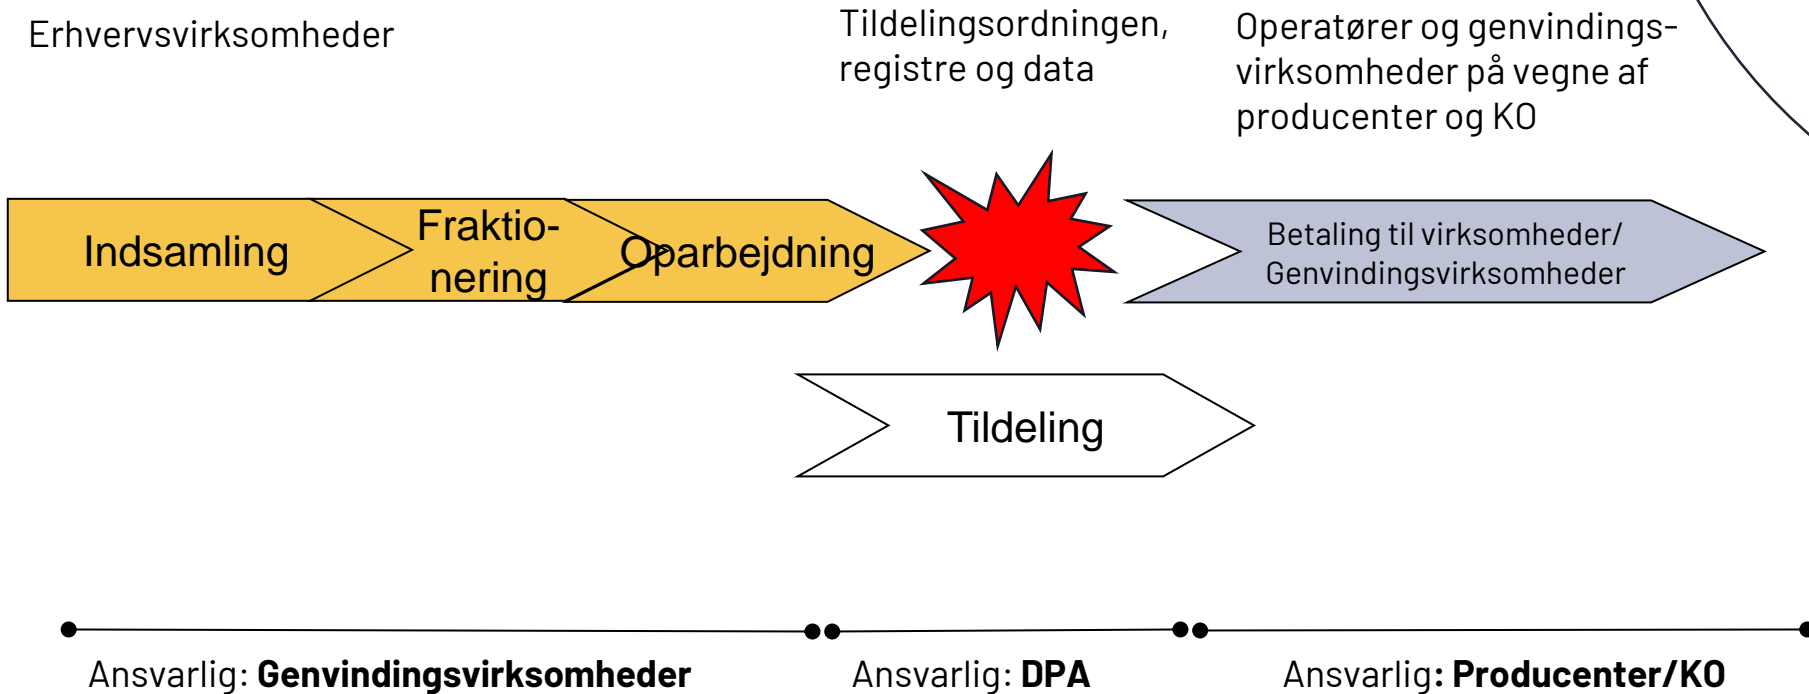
Erhvervsvirksomheder

Tildelingsordningen, registre og data

Operatører og genvindings-virksomheder på vegne af producenter og KO

Indsamling

Fraktio-nering

Oparbejdning

Betaling til virksomheder/ Genvindingsvirksomheder

Tildeling

Ansvarlig: **Genvindingsvirksomheder**

Ansvarlig: **DPA**

Ansvarlig**: Producenter/KO**